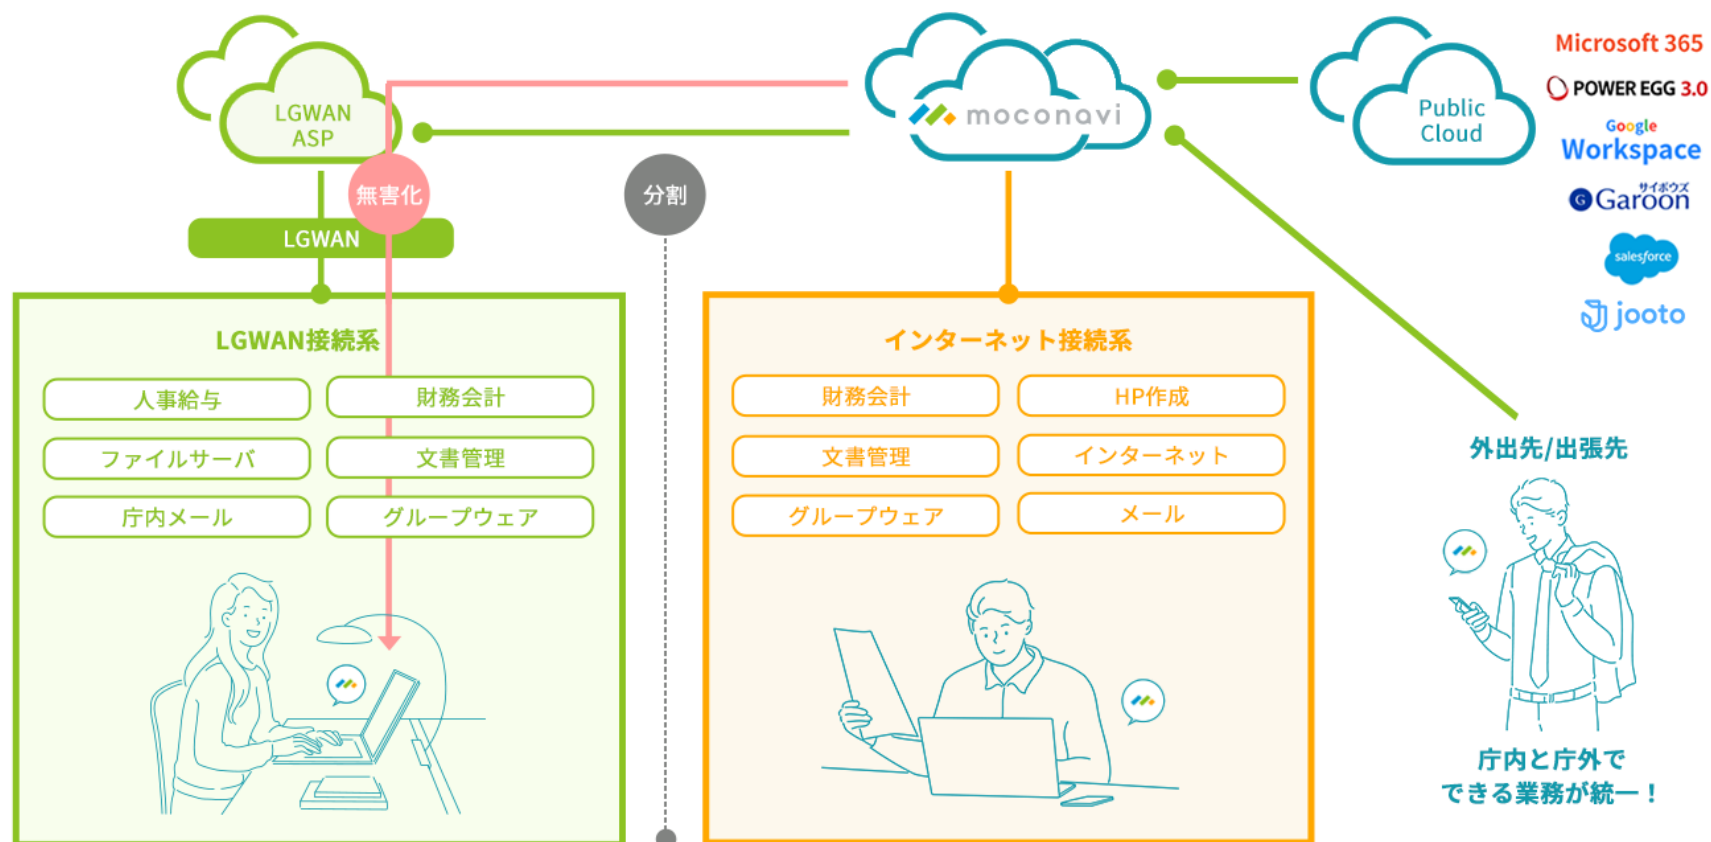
LGWAN ASP

moconavi

Public Cloud

Microsoft 365
POWER EGG 3.0
Google Workspace
サイボウズ Garoon
salesforce
jooto

無害化

分割

LGWAN

LGWAN接続系

人事給与
財務会計
ファイルサーバ
文書管理
庁内メール
グループウェア

インターネット接続系

財務会計
HP作成
文書管理
インターネット
グループウェア
メール

外出先/出張先

庁内と庁外で
できる業務が統一！